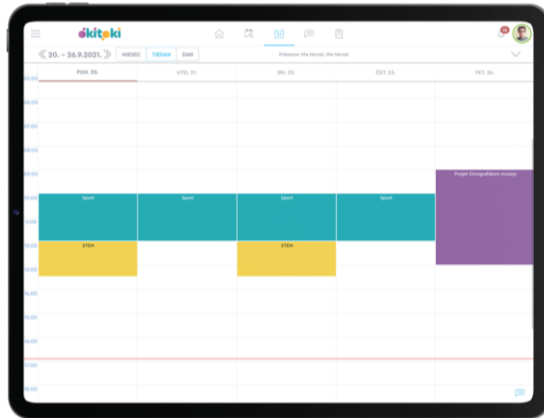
ekitoki

20. – 26.9.2021.

MJESEC TJEDAN DAN

Prikazano: Mia Horvat, Mia Horvat

PON. 20. UTO. 21. SRI. 22. ČET. 23. PET. 24.

06:00
07:00
08:00
09:00
10:00
11:00
12:00
13:00
14:00
15:00
16:00
17:00
18:00

Sport Sport Sport Sport

Posjet Etnografskom muzeju

STEM STEM